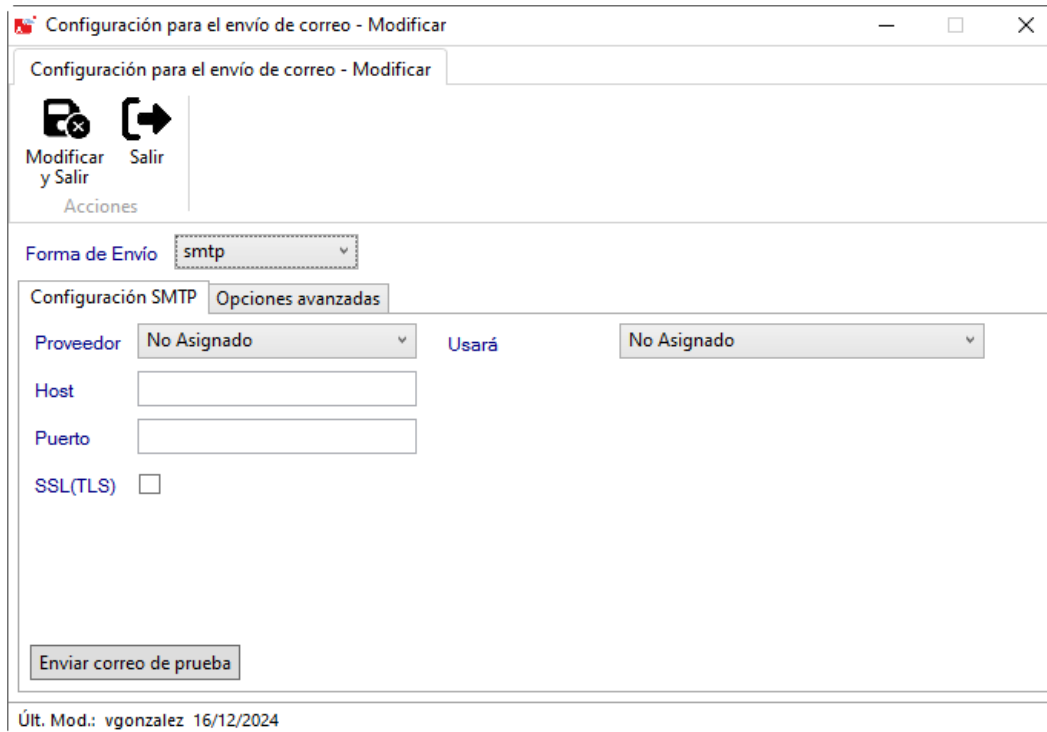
Configuración para el envío de correo - Modificar

Configuración para el envío de correo - Modificar

Modificar y Salir
Salir
Acciones

Forma de Envío smtp

Configuración SMTP
Opciones avanzadas

Proveedor No Asignado
Usará No Asignado
Host
Puerto
SSL(TLS)

Enviar correo de prueba

Últ. Mod.: vgonzalez 16/12/2024